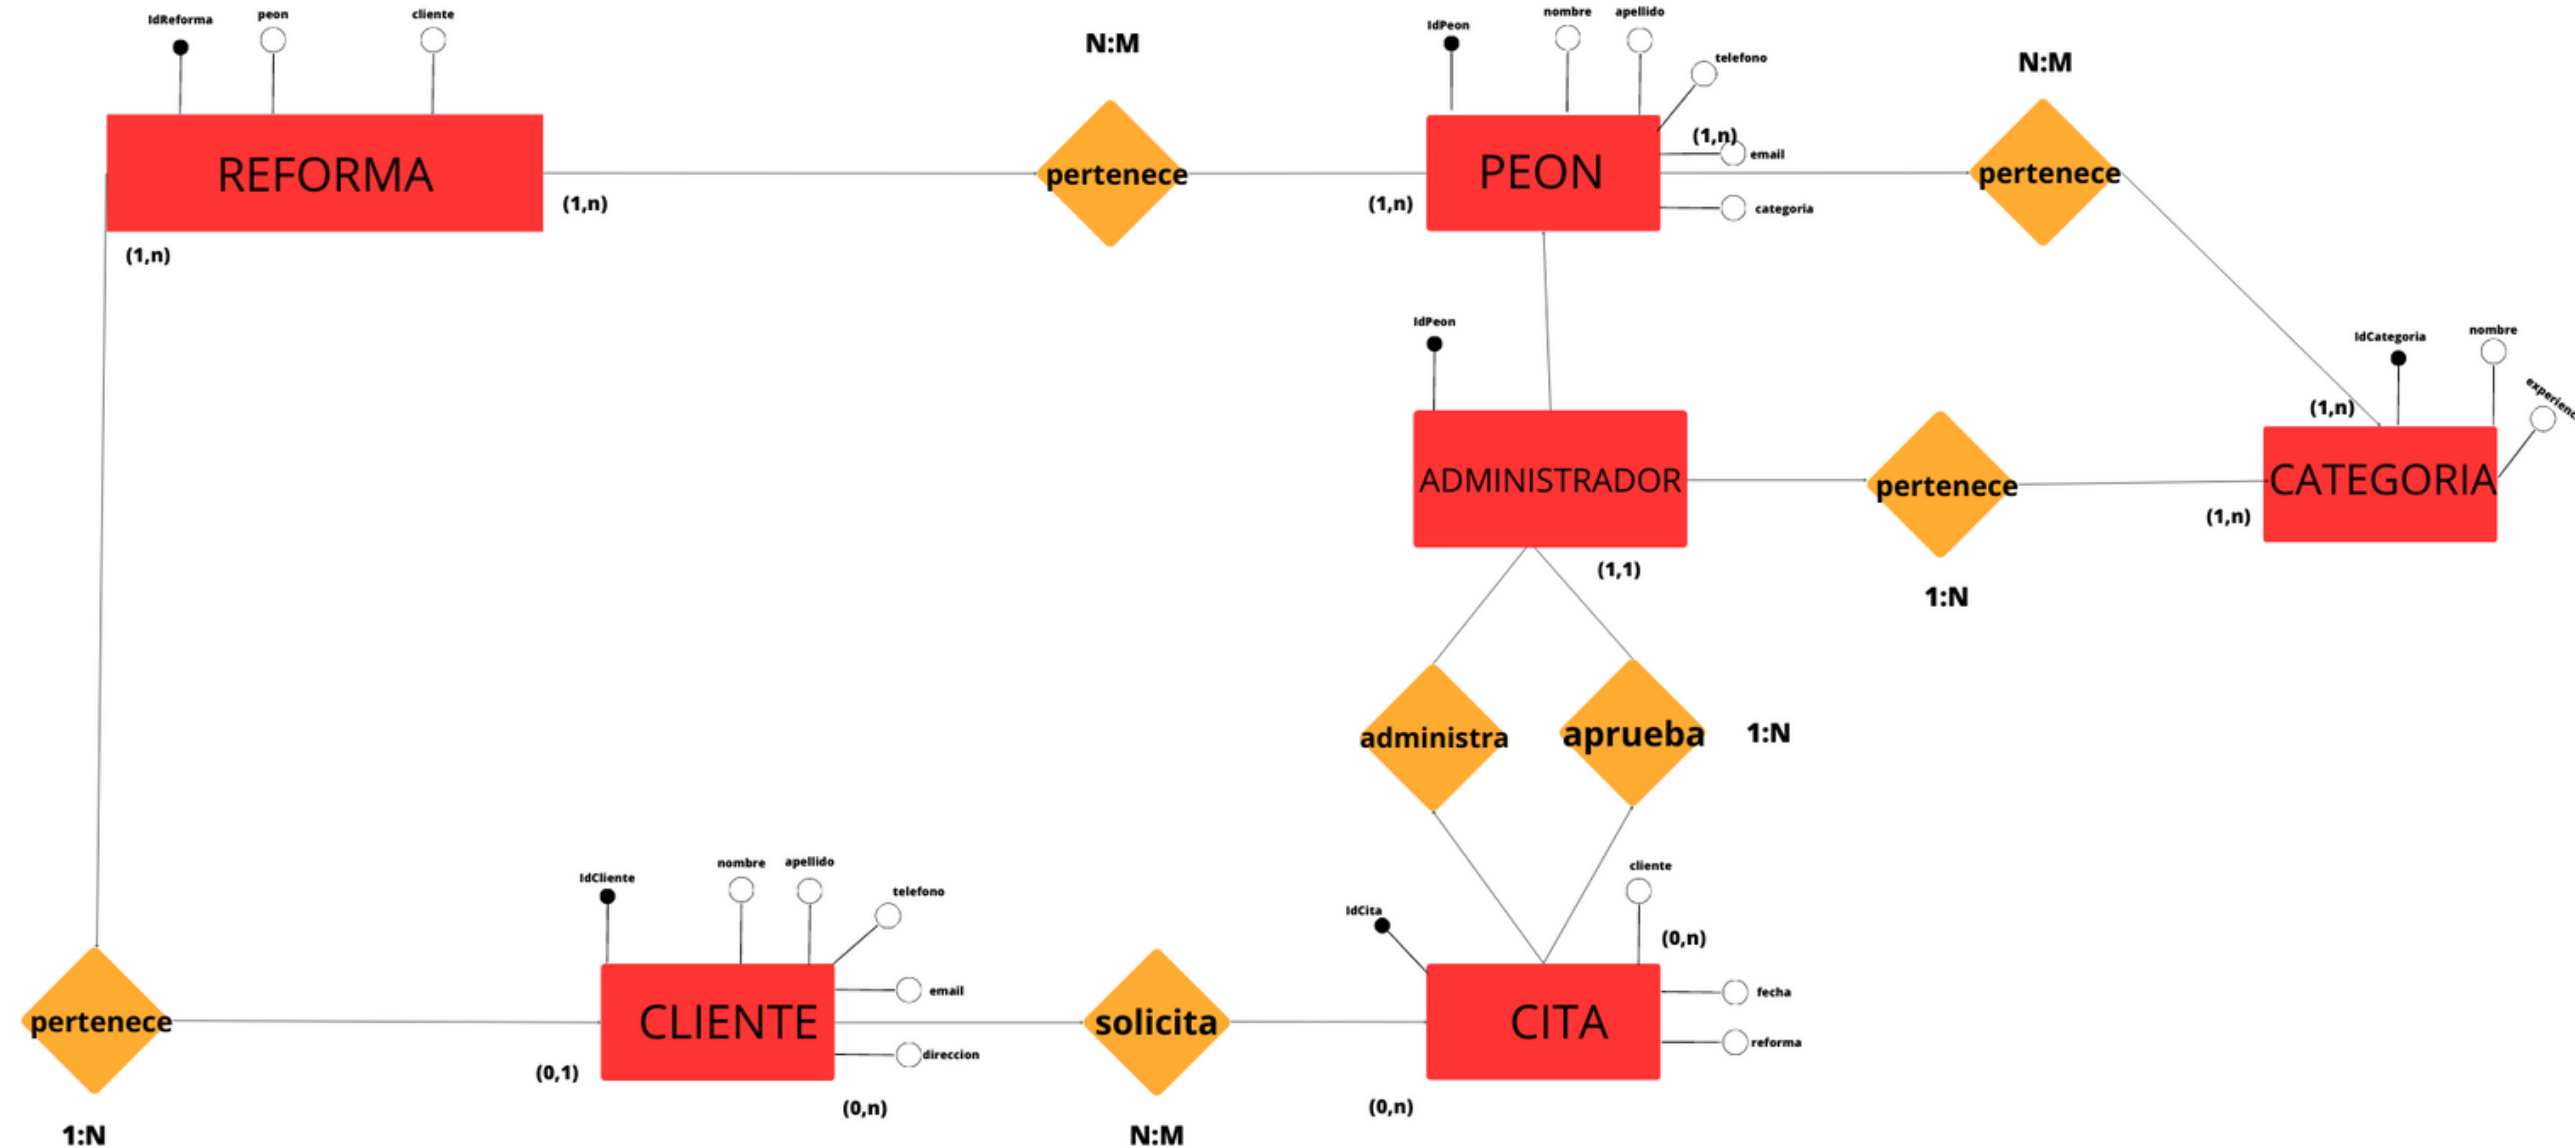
IdReforma
peon
cliente
REFORMA
(1,n)
(1,n)
N:M
pertenece
IdPeon
nombre
apellido
telefono
(1,n)
email
categoria
PEON
(1,n)
N:M
pertenece
IdPeon
ADMINISTRADOR
(1,1)
pertenece
1:N
IdCategoria
nombre
experienc
(1,n)
CATEGORIA
(1,n)
administra
aprueba
1:N
IdCliente
nombre
apellido
telefono
email
CLIENTE
direccion
(0,1)
(0,n)
pertenece
1:N
solicita
N:M
IdCita
cliente
(0,n)
CITA
fecha
reforma
(0,n)